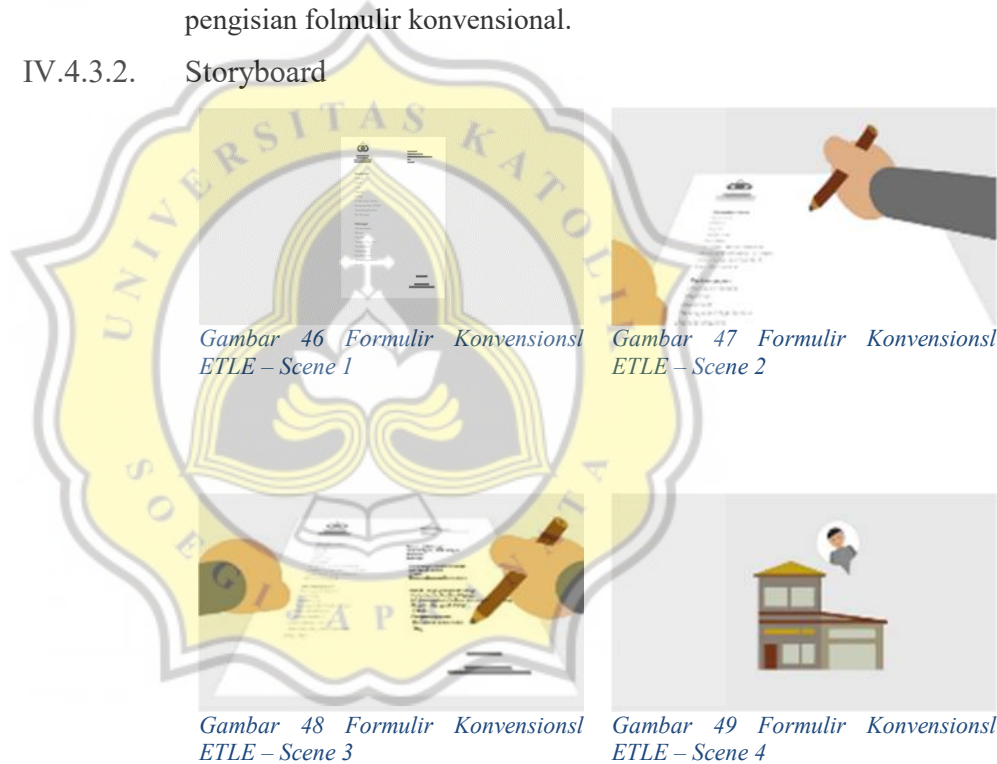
pengisian folmulir konvensional.

IV.4.3.2. Storyboard

UNIVERSITAS KATOLIK SOEGIJAPRANATA

*Gambar 46 Formulir Konvensionsl ETLE – Scene 1*

*Gambar 47 Formulir Konvensionsl ETLE – Scene 2*

*Gambar 48 Formulir Konvensionsl ETLE – Scene 3*

*Gambar 49 Formulir Konvensionsl ETLE – Scene 4*